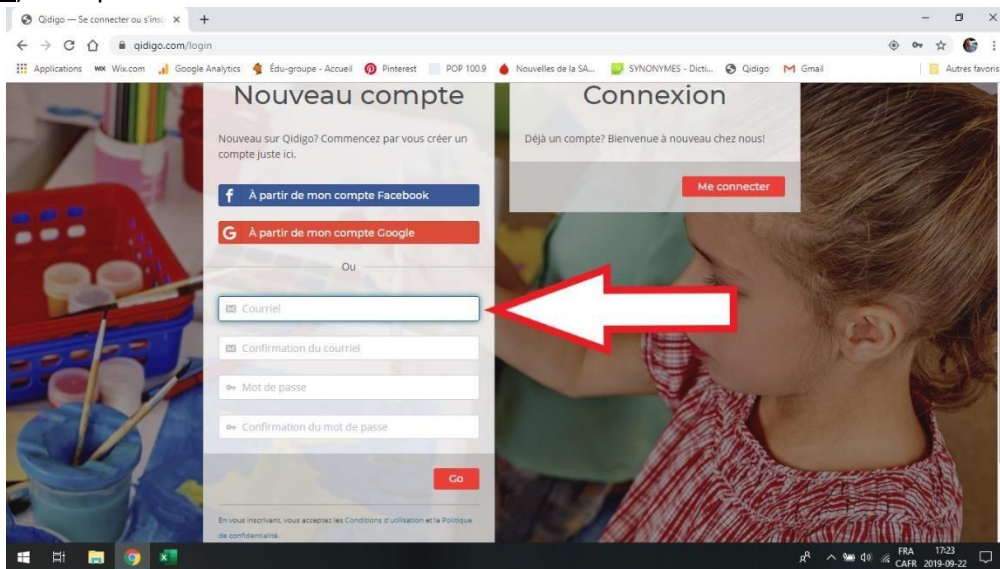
Qidigo — Se connecter ou s'insc ×

qidigo.com/login

Applications Wix.com Google Analytics Édu-groupe - Accueil Pinterest POP 100.9 Nouvelles de la SA... SYNONYMES - Dicti... Qidigo Gmail Autres favoris

Nouveau compte

Nouveau sur Qidigo? Commencez par vous créer un compte juste ici.

À partir de mon compte Facebook

À partir de mon compte Google

Ou

Courriel

Confirmation du courriel

Mot de passe

Confirmation du mot de passe

Go

En vous inscrivant, vous acceptez les Conditions d'utilisation et la Politique de confidentialité.

Connexion

Déjà un compte? Bienvenue à nouveau chez nous!

Me connecter

FRA CAFR 17:23 2019-09-22